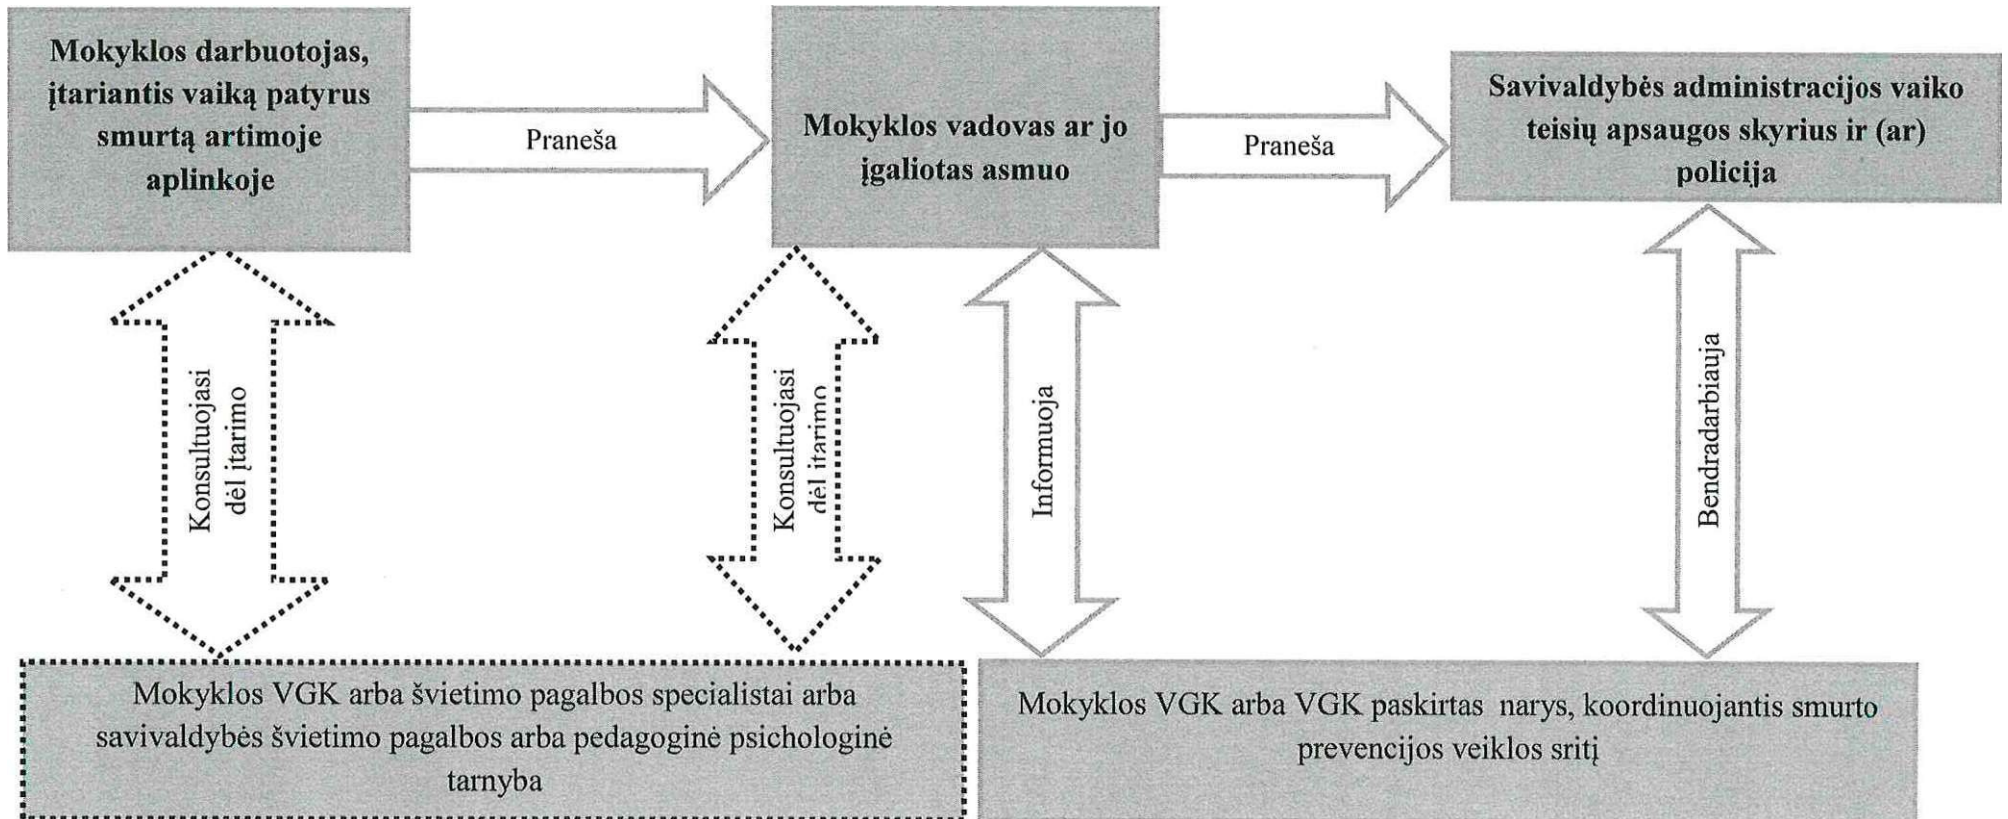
Mokyklos darbuotojas, įtariantis vaiką patyrus smurtą artimoje aplinkoje

Praneša

Mokyklos vadovas ar jo įgaliotas asmuo

Praneša

Savivaldybės administracijos vaiko teisių apsaugos skyrius ir (ar) policija

Konsultuojasi dėl įtarimo

Konsultuojasi dėl įtarimo

Informuoja

Bendradarbiauja

Mokyklos VGK arba švietimo pagalbos specialistai arba savivaldybės švietimo pagalbos arba pedagoginė psichologinė tarnyba

Mokyklos VGK arba VGK paskirtas narys, koordinuojantis smurto prevencijos veiklos sritį